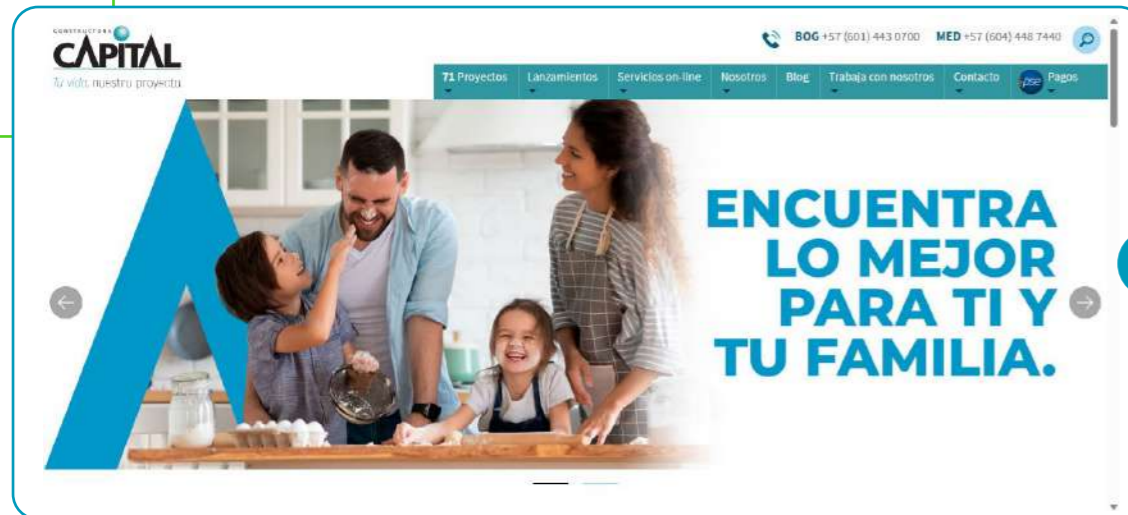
CONSTRUCTORA CAPITAL
Tu vida, nuestro proyecto

BOG +57 (601) 443 0700 MED +57 (604) 448 7440

71 Proyectos Lanzamientos Servicios on-line Nosotros Blog Trabaja con nosotros Contacto pse Pagos

ENCUENTRA LO MEJOR PARA TI Y TU FAMILIA.